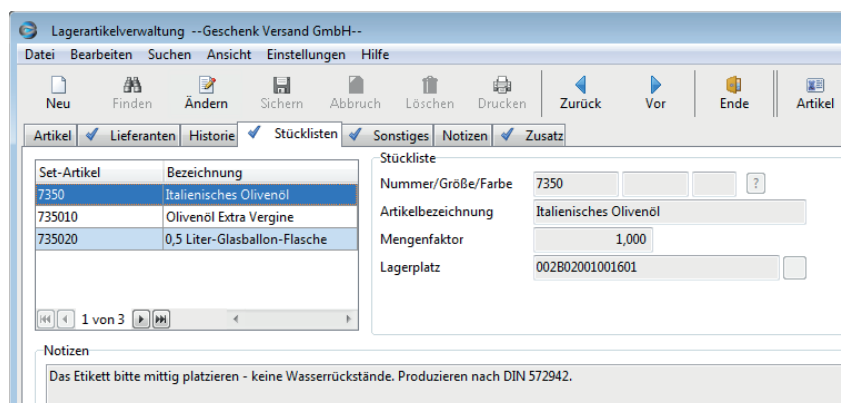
Lagerartikelverwaltung --Geschenk Versand GmbH--

Datei Bearbeiten Suchen Ansicht Einstellungen Hilfe

Neu Finden Ändern Sichern Abbruch Löschen Drucken Zurück Vor Ende Artikel

Artikel Lieferanten Historie Stücklisten Sonstiges Notizen Zusatz

| Set-Artikel | Bezeichnung |
|---|---|
| 7350 | Italienisches Olivenöl |
| 735010 | Olivenöl Extra Vergine |
| 735020 | 0,5 Liter-Glasballon-Flasche |

1 von 3

Stückliste

Nummer/Größe/Farbe 7350 ?

Artikelbezeichnung Italienisches Olivenöl

Mengenfaktor 1,000

Lagerplatz 002B02001001601

Notizen

Das Etikett bitte mittig platzieren - keine Wasserrückstände. Produzieren nach DIN 572942.